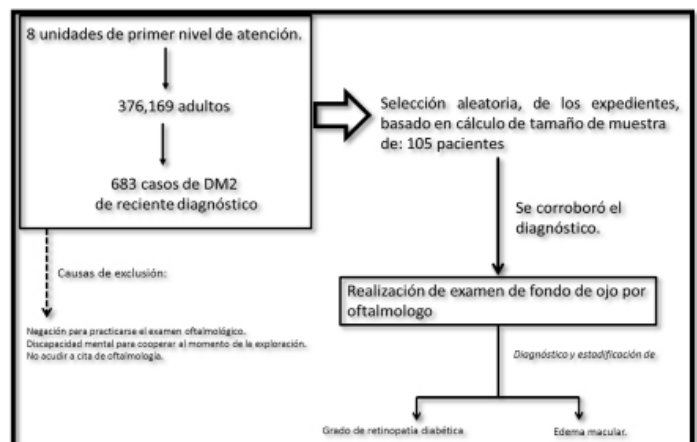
8 unidades de primer nivel de atención.

376,169 adultos

683 casos de DM2 de reciente diagnóstico

Selección aleatoria, de los expedientes, basado en cálculo de tamaño de muestra de: 105 pacientes

Se corroboró el diagnóstico.

Causas de exclusión:

Negación para practicarse el examen oftalmológico.
Discapacidad mental para cooperar al momento de la exploración.
No acudir a cita de oftalmología.

Realización de examen de fondo de ojo por oftalmologo

Diagnóstico y estadificación de

Grado de retinopatía diabética

Edema macular.